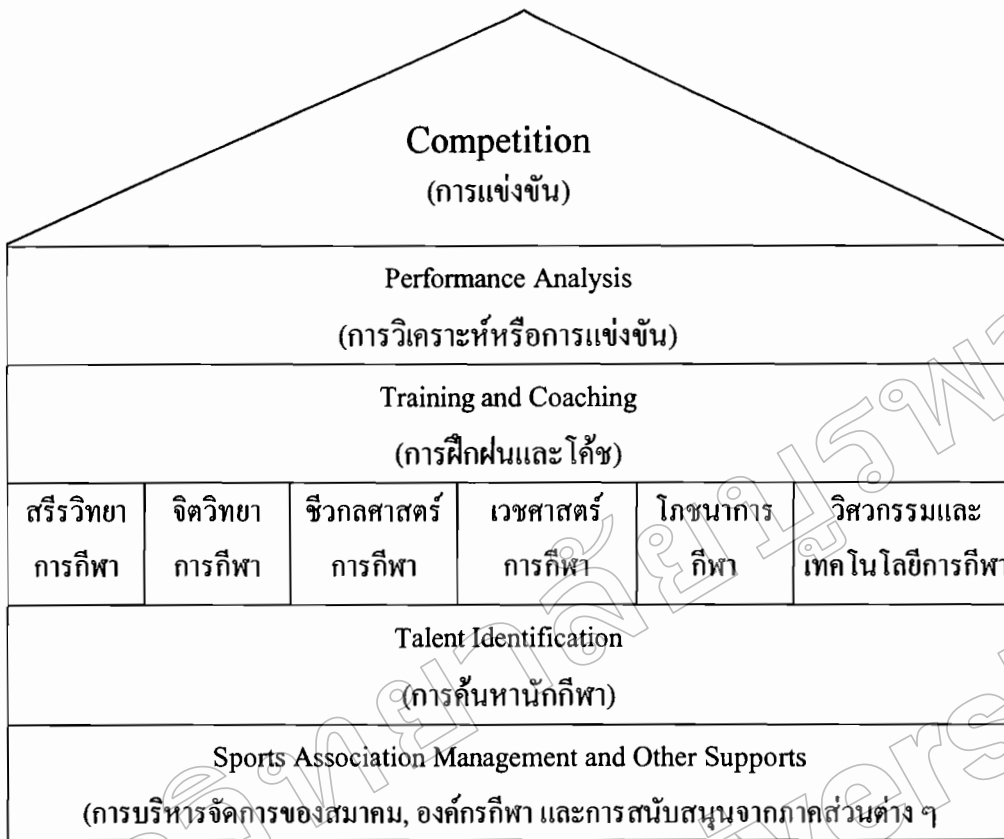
Competition
(การแข่งขัน)

Performance Analysis
(การวิเคราะห์หรือการแข่งขัน)

Training and Coaching
(การฝึกฝนและโค้ช)

| สรีรวิทยา การกีฬา | จิตวิทยา การกีฬา | ชีวกลศาสตร์ การกีฬา | เวชศาสตร์ การกีฬา | โภชนาการ กีฬา | วิศวกรรมและ เทคโนโลยีการกีฬา |
|---|---|---|---|---|---|

Talent Identification
(การค้นหานักกีฬา)

Sports Association Management and Other Supports
(การบริหารจัดการของสมาคม, องค์กรกีฬา และการสนับสนุนจากภาคส่วนต่าง ๆ